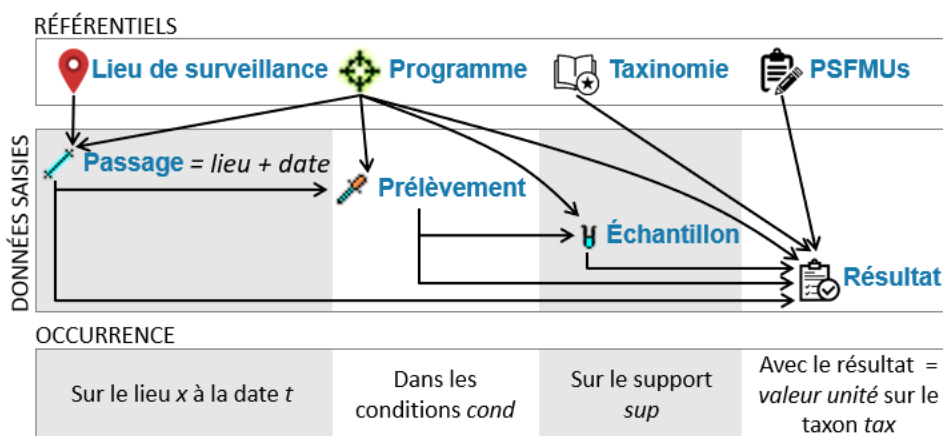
RÉFÉRENTIELS

Lieu de surveillance Programme Taxinomie PSFMUs

DONNÉES SAISIES

Passage = lieu + date

Prélèvement

Échantillon

Résultat

OCCURRENCE

| Sur le lieu *x* à la date *t* | Dans les conditions *cond* | Sur le support *sup* | Avec le résultat = *valeur unité* sur le taxon *tax* |
|---|---|---|---|